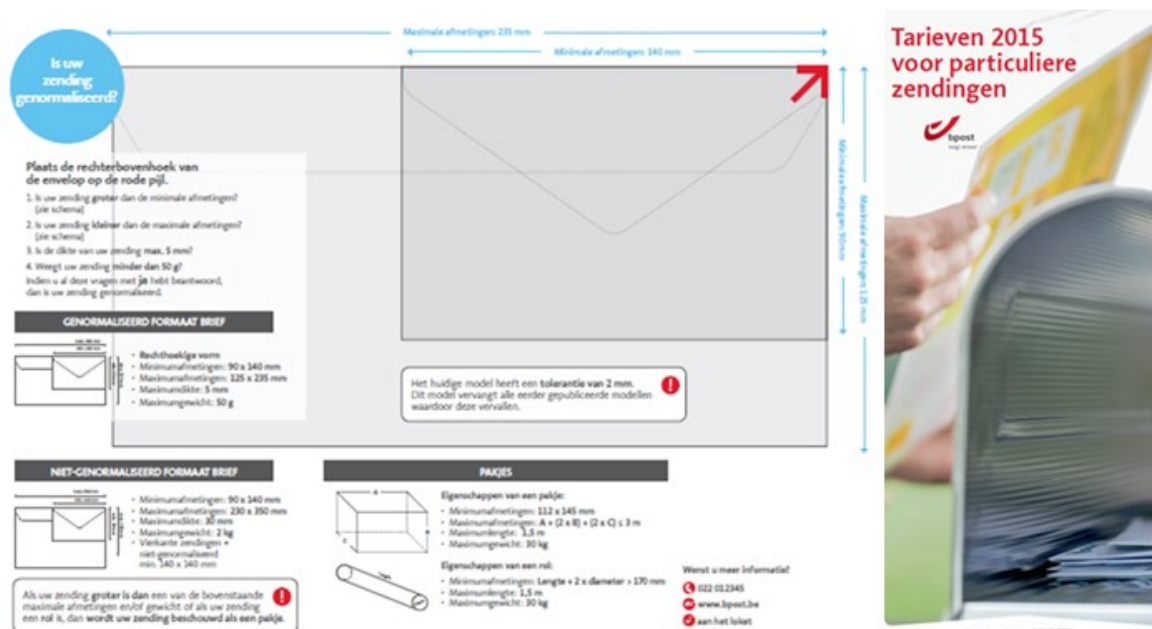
Maximale afmetingen: 235 mm

Minimale afmetingen: 140 mm

Is uw zending genormaliseerd?

Minimale afmetingen: 90 mm

Maximale afmetingen: 125 mm

Plaats de rechterbovenhoek van de envelop op de rode pijl.

1. Is uw zending groter dan de minimale afmetingen? (zie schema)

2. Is uw zending kleiner dan de maximale afmetingen? (zie schema)

3. Is de dikte van uw zending max. 5 mm?

4. Weegt uw zending minder dan 50 g?

Indien u al deze vragen met ja hebt beantwoord, dan is uw zending genormaliseerd.

GENORMALISEERD FORMAAT BRIEF

- Rechthoekige vorm
- Minimumafmetingen: 90 x 140 mm
- Maximumafmetingen: 125 x 235 mm
- Maximumdikte: 5 mm
- Maximumgewicht: 50 g

Het huidige model heeft een tolerantie van 2 mm. Dit model vervangt alle eerder gepubliceerde modellen waardoor deze vervallen.

NIET-GENORMALISEERD FORMAAT BRIEF

- Minimumafmetingen: 90 x 140 mm
- Maximumafmetingen: 230 x 350 mm
- Maximumdikte: 30 mm
- Maximumgewicht: 2 kg
- Vierkante zendingen = niet-genormaliseerd min. 140 x 140 mm

Als uw zending groter is dan een van de bovenstaande maximale afmetingen en/of gewicht of als uw zending een rol is, dan wordt uw zending beschouwd als een pakje.

PAKJES

Eigenschappen van een pakje:
- Minimumafmetingen: 112 x 145 mm
- Maximumafmetingen: A + (2 x B) + (2 x C) ≤ 3 m
- Maximumlengte: 1,5 m
- Maximumgewicht: 30 kg

Eigenschappen van een rol:
- Minimumafmetingen: Lengte + 2 x diameter > 170 mm
- Maximumlengte: 1,5 m
- Maximumgewicht: 30 kg

Wenst u meer informatie?
022 012345
www.bpost.be
aan het loket

Tarieven 2015 voor particuliere zendingen

bpost